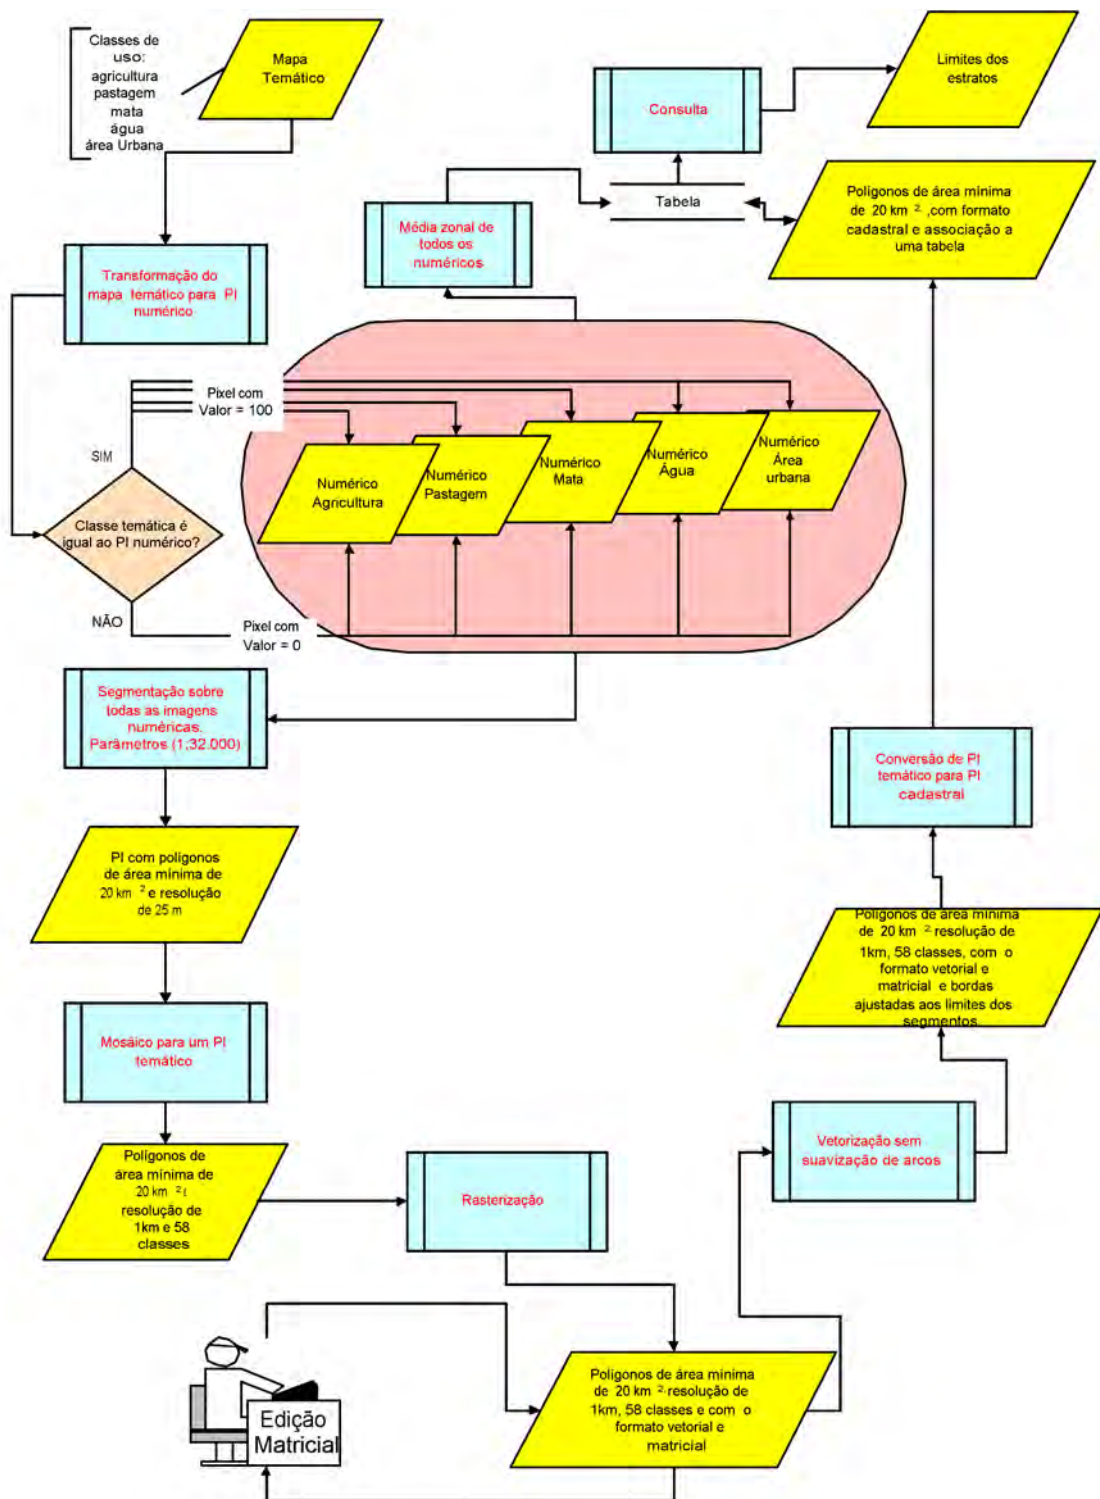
Classes de uso: agricultura pastagem mata água área Urbana

Mapa Temático

Consulta

Limites dos estratos

Tabela

Média zonal de todos os numéricos

Polígonos de área mínima de 20 km $^2$ ,com formato cadastral e associação a uma tabela

Transformação do mapa temático para PI numérico

Pixel com Valor = 100

SIM

Classe temática é igual ao PI numérico?

NÃO

Pixel com Valor = 0

Numérico Agricultura

Numérico Pastagem

Numérico Mata

Numérico Água

Numérico Área urbana

Segmentação sobre todas as imagens numéricas. Parâmetros (1.32.000)

Conversão de PI temático para PI cadastral

PI com polígonos de área mínima de 20 km $^2$ e resolução de 25 m

Polígonos de área mínima de 20 km $^2$ resolução de 1km, 58 classes, com o formato vetorial e matricial e bordas ajustadas aos limites dos segmentos

Mosáico para um PI temático

Vetorização sem suavização de arcos

Polígonos de área mínima de 20 km $^2$ resolução de 1km e 58 classes

Rasterização

Edição Matricial

Polígonos de área mínima de 20 km $^2$ resolução de 1km, 58 classes e com o formato vetorial e matricial